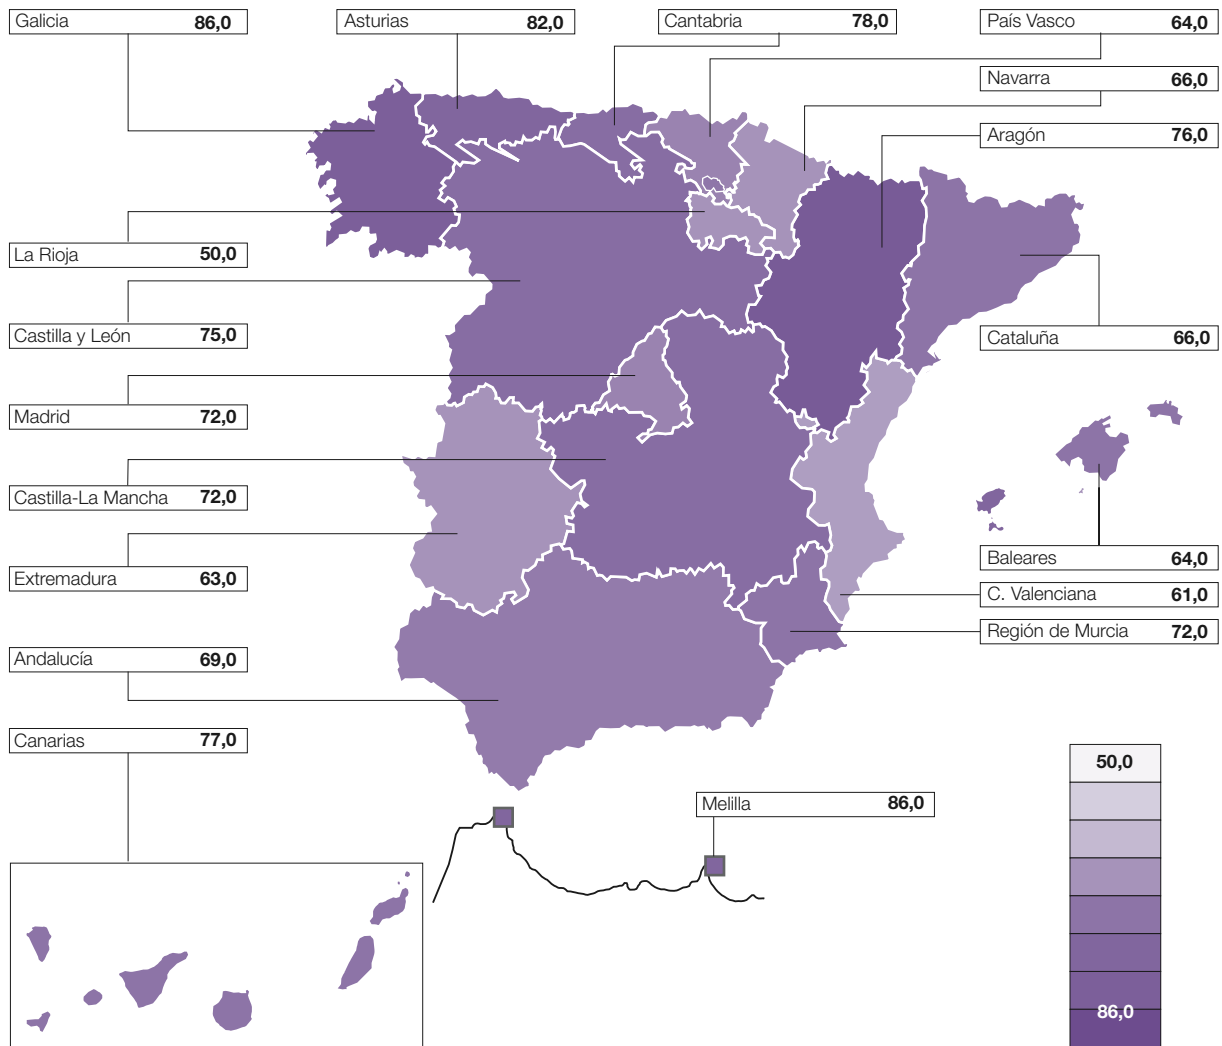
Galicia 86,0
Asturias 82,0
Cantabria 78,0
País Vasco 64,0
Navarra 66,0
Aragón 76,0
La Rioja 50,0
Castilla y León 75,0
Cataluña 66,0
Madrid 72,0
Castilla-La Mancha 72,0
Baleares 64,0
Extremadura 63,0
C. Valenciana 61,0
Región de Murcia 72,0
Andalucía 69,0
Canarias 77,0
Melilla 86,0
50,0
86,0